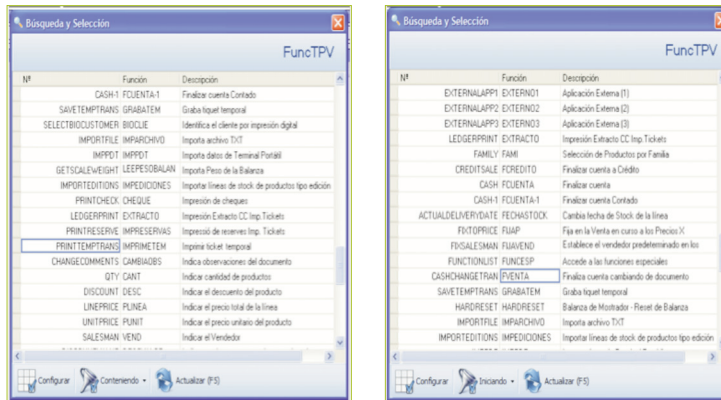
Búsqueda y Selección

FuncTPV

| Nº | Función | Descripción |
|---|---|---|
| CASH-1 | FCUENTA-1 | Finalizar cuenta Contado |
| SAVETEMPTRANS | GRABATEM | Graba tiquet temporal |
| SELECTBIOCUSTOMER | BIOCLIE | Identifica el cliente por impresión digital |
| IMPORTFILE | IMPARCHIVO | Importa archivo TXT |
| IMPPDT | IMPPDT | Importa datos de Terminal Portátil |
| GETSCALEWEIGHT | LEEPESOBALAN | Importa Peso de la Balanza |
| IMPORTEDITIONS | IMPEDICIONES | Importar líneas de stock de productos tipo edición |
| PRINTCHECK | CHEQUE | Impresión de cheques |
| LEDGERPRINT | EXTRACTO | Impresión Extracto CC Imp.Tickets |
| PRINTRESERVE | IMPRESERVAS | Impressió de reserves Imp. Tickets |
| PRINTTEMPTRANS | IMPRIMETEM | Imprimir ticket temporal |
| CHANGECOMMENTS | CAMBIAOBS | Indica observaciones del documento |
| QTY | CANT | Indicar cantidad de productos |
| DISCOUNT | DESC | Indicar el descuento del producto |
| LINEPRICE | PLINEA | Indicar el precio total de la línea |
| UNITPRICE | PUNIT | Indicar el precio unitario del producto |
| SALESMAN | VEND | Indicar el Vendedor |

Configurar  Conteniendo  Actualizar (F5)

Búsqueda y Selección

FuncTPV

| Nº | Función | Descripción |
|---|---|---|
| EXTERNALAPP1 | EXTERNO1 | Aplicación Externa (1) |
| EXTERNALAPP2 | EXTERNO2 | Aplicación Externa (2) |
| EXTERNALAPP3 | EXTERNO3 | Aplicación Externa (3) |
| LEDGERPRINT | EXTRACTO | Impresión Extracto CC Imp.Tickets |
| FAMILY | FAMI | Selección de Productos por Familia |
| CREDITSALE | FCREDITO | Finalizar cuenta a Crédito |
| CASH | FCUENTA | Finalizar cuenta |
| CASH-1 | FCUENTA-1 | Finalizar cuenta Contado |
| ACTUALDELIVERYDATE | FECHASTOCK | Cambia fecha de Stock de la línea |
| FIXTOPRICE | FIJAP | Fija en la Venta en curso a los Precios X |
| FIXSALESMAN | FIJAVEND | Establece el vendedor predeterminado en los |
| FUNCTIONLIST | FUNCESP | Accede a las funciones especiales |
| CASHCHANGETRAN | FVENTA | Finaliza cuenta cambiando de documento |
| SAVETEMPTRANS | GRABATEM | Graba tiquet temporal |
| HARDRESET | HARDRESET | Balanza de Mostrador - Reset de Balanza |
| IMPORTFILE | IMPARCHIVO | Importa archivo TXT |
| IMPORTEDITIONS | IMPEDICIONES | Importar líneas de stock de productos tipo edición |

Configurar  Iniciando  Actualizar (F5)